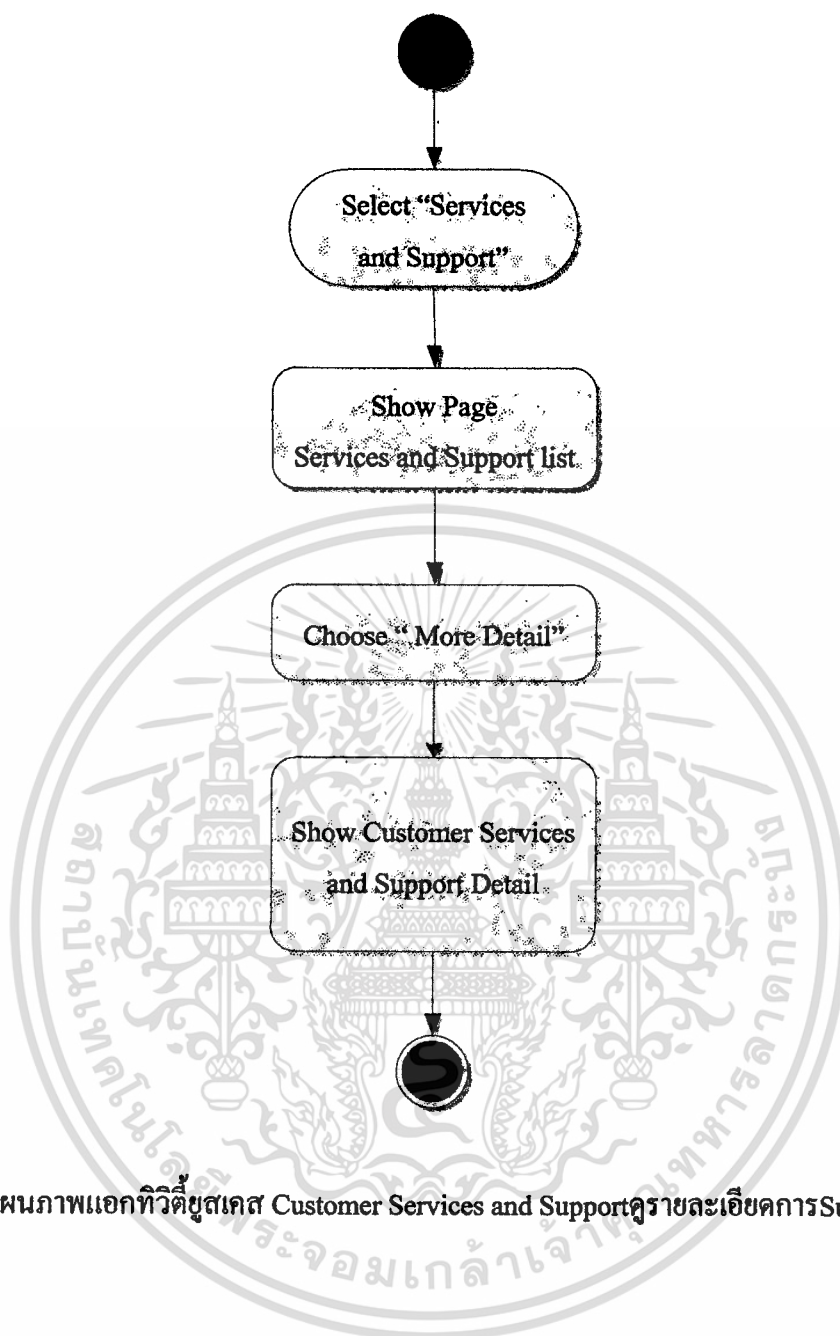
Select "Services and Support"

Show Page Services and Support list

Choose " More Detail"

Show Customer Services and Support Detail

ผนภาพแอกทิวิตี้ยูสเคส Customer Services and SupportดูรายละเอียดการSu

สถาบันเทคโนโลยีพระจอมเกล้าเจ้าคุณทหารลาดกระบัง